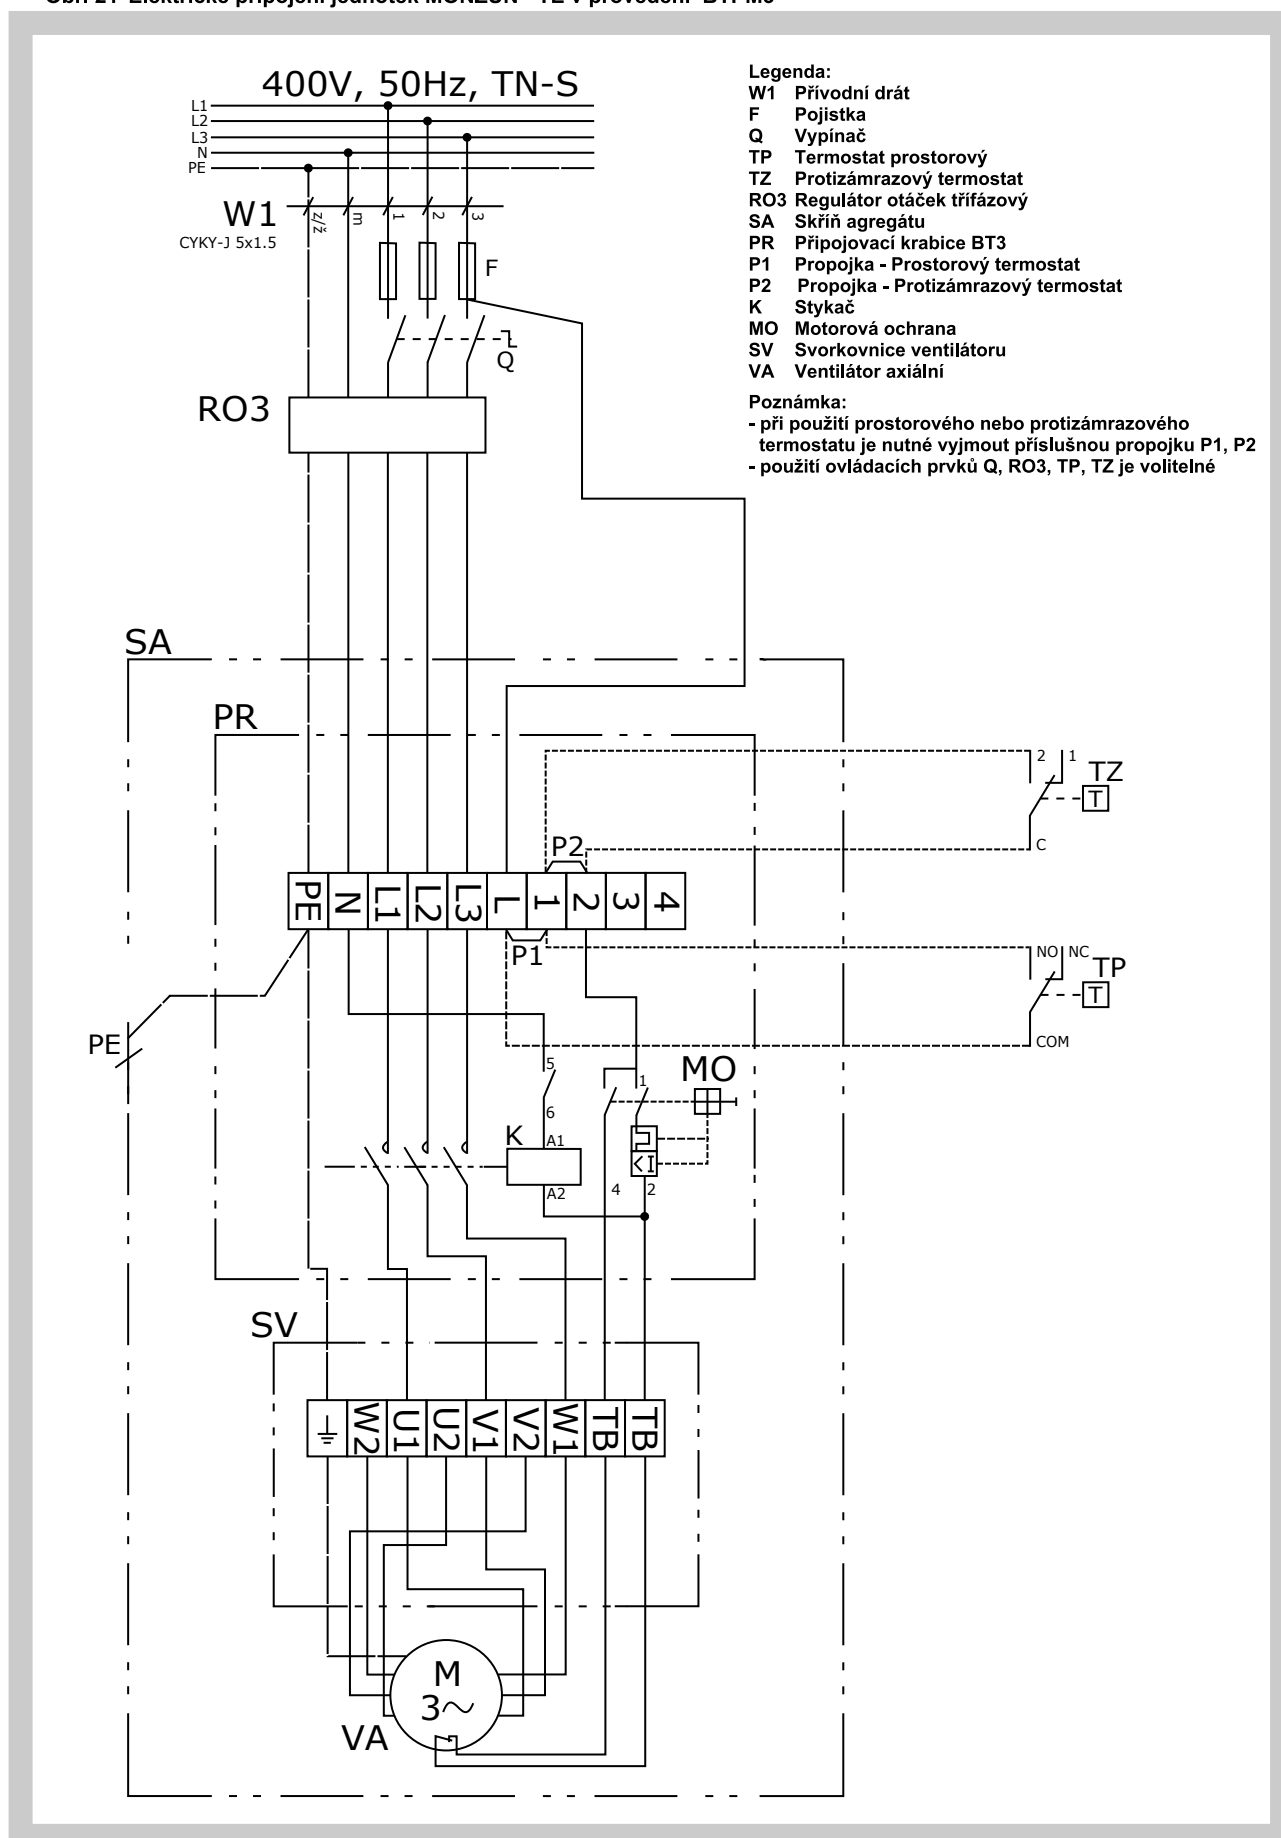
Obr. 21 Elektrické připojení jednotek MONZUN - TZ v provedení BT: Mo

400V, 50Hz, TN-S

L1
L2
L3
N
PE

W1
CYKY-J 5x1.5

z/ž
m
1
2
3

F

Q

RO3

Legenda:
W1 Přívodní drát
F Pojistka
Q Vypínač
TP Termostat prostorový
TZ Protizámrazový termostat
RO3 Regulátor otáček třífázový
SA Skříň agregátu
PR Připojovací krabice BT3
P1 Propojka - Prostorový termostat
P2 Propojka - Protizámrazový termostat
K Stykač
MO Motorová ochrana
SV Svorkovnice ventilátoru
VA Ventilátor axiální

Poznámka:
- při použití prostorového nebo protizámrazového termostatu je nutné vyjmout příslušnou propojku P1, P2
- použití ovládacích prvků Q, RO3, TP, TZ je volitelné

SA

PR

2 1 TZ
T
C

P2

PE N L1 L2 L3 L 1 2 3 4

P1

NO NC TP
T
COM

PE

5
6

1
MO

K
A1
A2

4 2

SV

⏚ W2 U1 U2 V1 V2 W1 TB TB

M
3~

VA